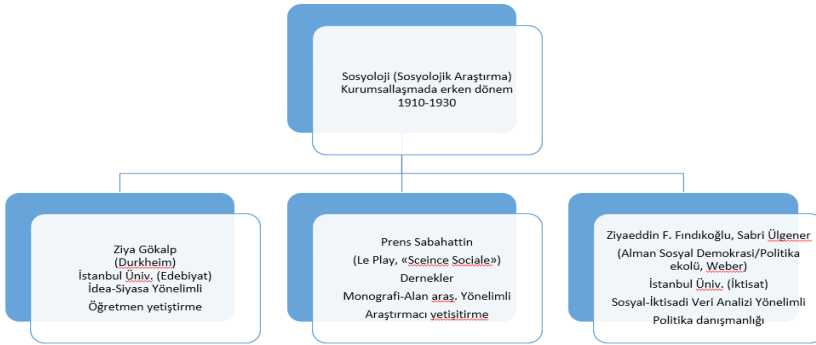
Sosyoloji (Sosyolojik Araştırma)
Kurumsallaşmada erken dönem
1910-1930

Ziya Gökalp
(Durkheim)
İstanbul Üniv. (Edebiyat)
İdea-Siyasa Yönelimli
Öğretmen yetiştirme

Prens Sabahattin
(Le Play, «Sceince Sociale»)
Dernekler
Monografi-Alan araş. Yönelimli
Araştırmacı yetiştirme

Ziyaeddin F. Fındıkoğlu, Sabri Ülgener
(Alman Sosyal Demokrasi/Politika ekolü, Weber)
İstanbul Üniv. (İktisat)
Sosyal-İktisadi Veri Analizi Yönelimli
Politika danışmanlığı